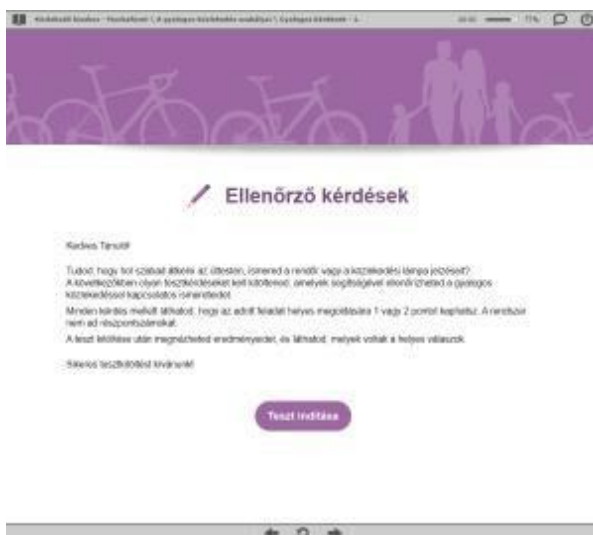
Közlekedj okosan – Gyalogosan \ A gyalogos közlekedés szabályai \ Gyalogos kérdések – 1.

Ellenőrző kérdések

Kedves Tanuló!

Tudod, hogy hol szabad átkelni az úttesten, ismered a rendőr vagy a közlekedési lámpa jelzéseit? A következőkben olyan tesztkérdéseket kell kitöltenod, amelyek segítségével ellenőrizheted a gyalogos közlekedéssel kapcsolatos ismereteidet.

Minden kérdés mellett láthatod, hogy az adott feladat helyes megoldására 1 vagy 2 pontot kaphatsz. A rendszer nem ad részpontszámokat.

A teszt kitöltése után megnézheted eredményeidet, és láthatod, melyek voltak a helyes válaszok.

Sikeres tesztkitöltést kívánunk!

Teszt indítása